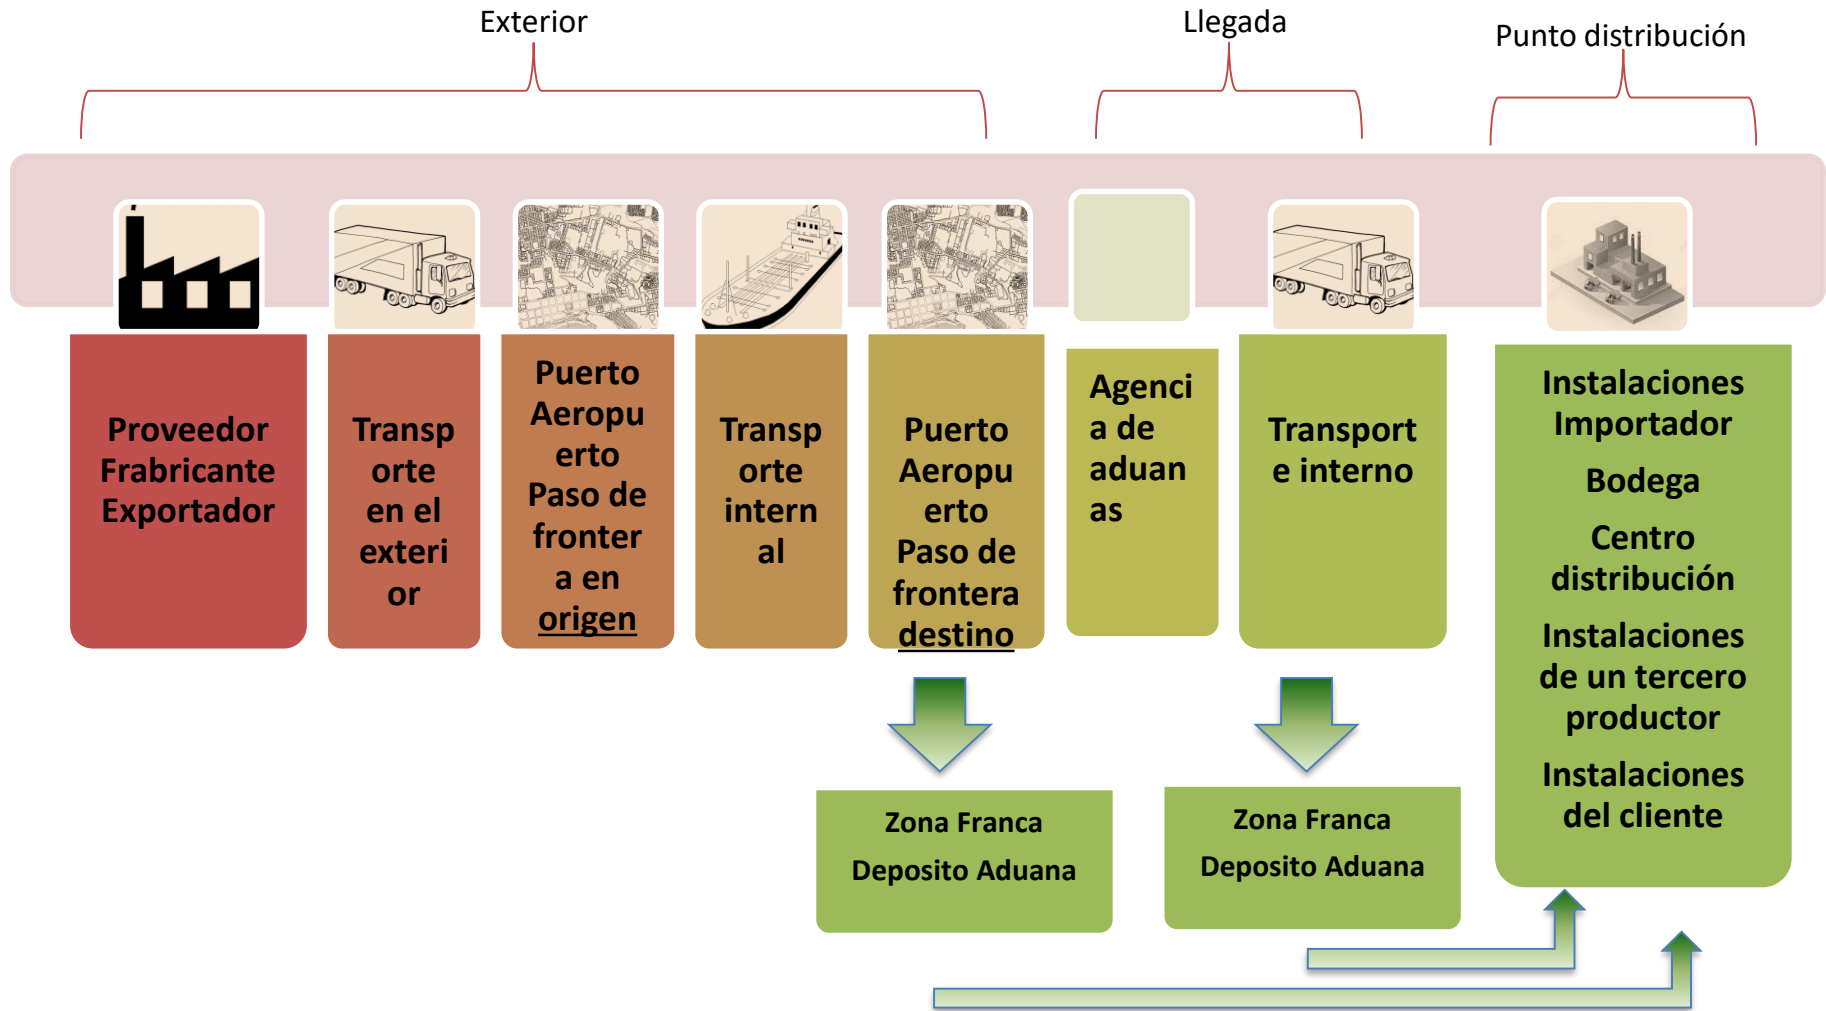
Exterior

Llegada

Punto distribución

Proveedor Frabricante Exportador

Transporte en el exterior

Puerto Aeropuerto Paso de frontera en origen

Transporte internal

Puerto Aeropuerto Paso de frontera destino

Agencia de aduanas

Transporte interno

Instalaciones Importador

Bodega

Centro distribución

Instalaciones de un tercero productor

Instalaciones del cliente

Zona Franca

Deposito Aduana

Zona Franca

Deposito Aduana